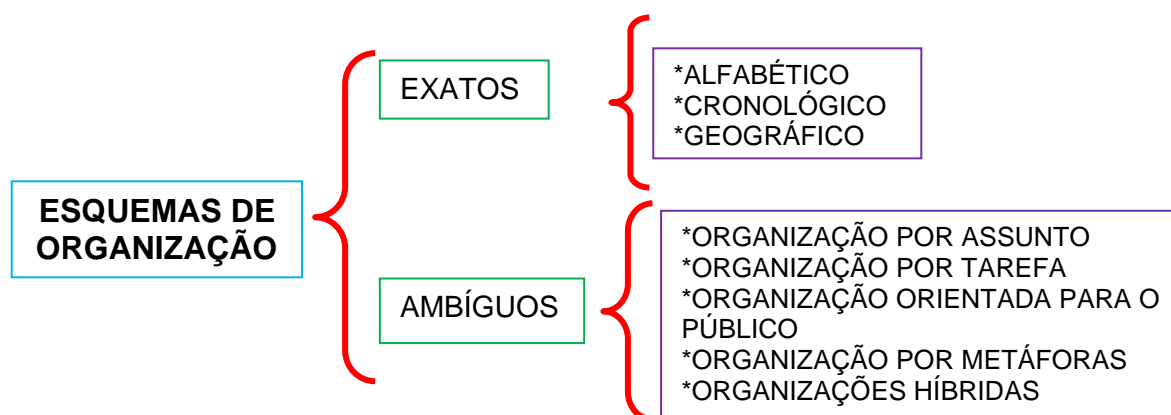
ESQUEMAS DE ORGANIZAÇÃO

EXATOS

*ALFABÉTICO
*CRONOLÓGICO
*GEOGRÁFICO

AMBÍGUOS

*ORGANIZAÇÃO POR ASSUNTO
*ORGANIZAÇÃO POR TAREFA
*ORGANIZAÇÃO ORIENTADA PARA O PÚBLICO
*ORGANIZAÇÃO POR METÁFORAS
*ORGANIZAÇÕES HÍBRIDAS